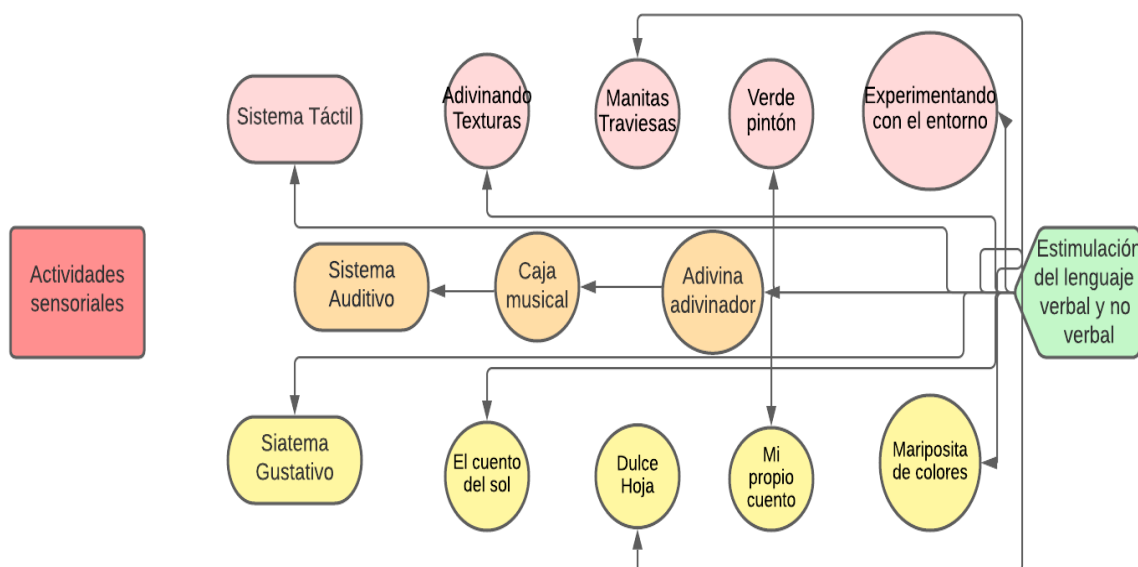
Sistema Táctil

Adivinando Texturas

Manitas Traviesas

Verde pintón

Experimentando con el entorno

Actividades sensoriales

Sistema Auditivo

Caja musical

Adivina adivinador

Estimulación del lenguaje verbal y no verbal

Siatema Gustativo

El cuento del sol

Dulce Hoja

Mi propio cuento

Mariposita de colores